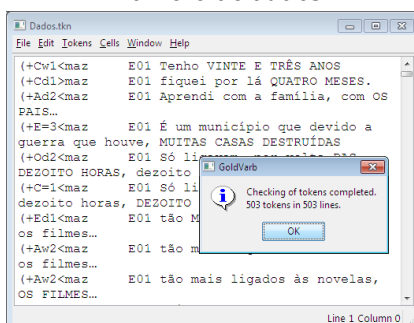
Dados.tkn

File Edit Tokens Cells Window Help

(+Cw1<maz E01 Tenho VINTE E TRÊS ANOS
(+Cd1<maz E01 fiquei por lá QUATRO MESES.
(+Ad2<maz E01 Aprendi com a família, com OS PAIS…
(+E=3<maz E01 É um município que devido a guerra que houve, MUITAS CASAS DESTRUÍDAS
(+Od2<maz E01 Só li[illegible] DEZOITO HORAS, dezoito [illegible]
(+C=1<maz E01 Só li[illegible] dezoito horas, DEZOITO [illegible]
(+Ed1<maz E01 tão M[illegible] os filmes…
(+Aw2<maz E01 tão m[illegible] os filmes…
(+Aw2<maz E01 tão mais ligados às novelas, OS FILMES…

GoldVarb
Checking of tokens completed.
503 tokens in 503 lines.
OK

Line 1 Column 0